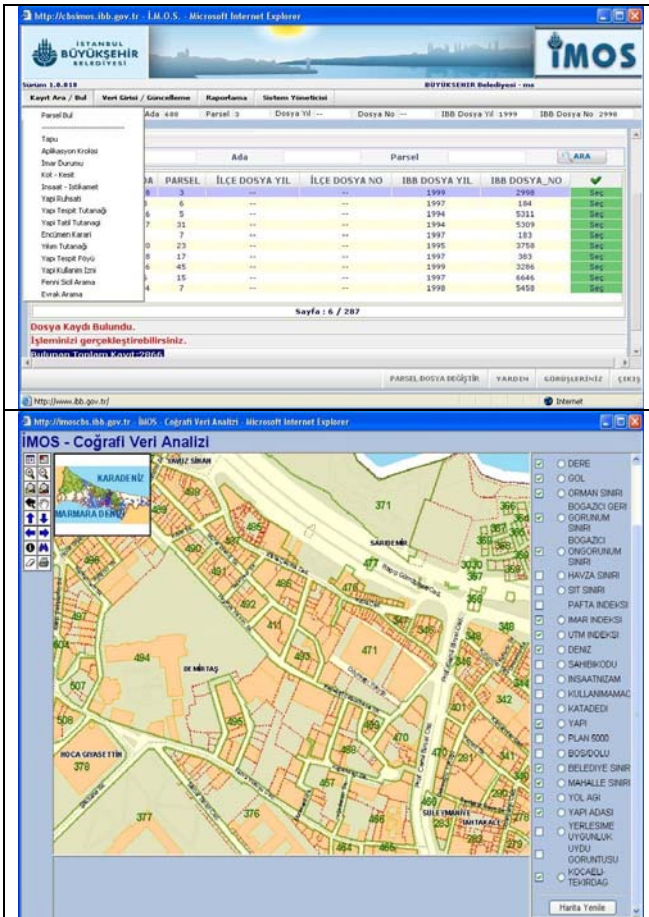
http://cbsimos.ibb.gov.tr - İ.M.O.S. - Microsoft Internet Explorer

İSTANBUL BÜYÜKŞEHİR BELEDİYESİ

İMOS

Sürüm 1.0.818

BÜYÜKŞEHİR Belediyesi - me

Kayıt Ara / Bul | Veri Girisi / Güncelleme | Raporlama | Sistem Yöneticisi

Ada 400 | Parsel 3 | Dosya Yıl -- | Dosya No -- | IBB Dosya Yıl 1999 | IBB Dosya No 2998

Parsel Bul
Tapu
Aplikasyon Krokisi
Imar Durumu
Kot - Kesit
Insaat - Istikamet
Yapi Ruhsati
Yapı Tespit Tutanağı
Yapi Tatil Tutanagi
Encümen Karari
Yıkım Tutanağı
Yapı Tespit Föyü
Yapi Kullanim Izni
Fenni Sicil Arama
Evrak Arama

Ada | Parsel | ARA

| DA | PARSEL | İLÇE DOSYA YIL | İLÇE DOSYA NO | IBB DOSYA YIL | IBB DOSYA_NO | ✔ |
|---|---|---|---|---|---|---|
| 8 | 3 | -- | -- | 1999 | 2998 | Seç |
| 3 | 6 | -- | -- | 1997 | 184 | Seç |
| 6 | 5 | -- | -- | 1994 | 5311 | Seç |
| 7 | 31 | -- | -- | 1994 | 5309 | Seç |
|  | 7 | -- | -- | 1997 | 183 | Seç |
| 0 | 23 | -- | -- | 1995 | 3758 | Seç |
| 8 | 17 | -- | -- | 1997 | 383 | Seç |
| 6 | 45 | -- | -- | 1999 | 3286 | Seç |
|  | 15 | -- | -- | 1997 | 6646 | Seç |
| 4 | 7 | -- | -- | 1998 | 5458 | Seç |

Sayfa : 6 / 287

Dosya Kaydı Bulundu.
İşleminizi gerçekleştirebilirsiniz.
Bulunan Toplam Kayıt:2866

PARSEL DOSYA DEĞİŞTİR | YARDIM | GÖRÜŞLERİNİZ | ÇIKIŞ

http://www.ibb.gov.tr/ | Internet

http://imoscbs.ibb.gov.tr - İMOS - Coğrafi Veri Analizi - Microsoft Internet Explorer

İMOS - Coğrafi Veri Analizi

KARADENİZ
MARMARA DENİZİ

YAVUZ SİNAN
SARIDEMİR
DEMİRTAŞ
HOCA GIYASETTİN
SÜLEYMANİYE
TAHTAKALE

371 496 495 491 492 486 478 477 3030 357 366 494 411 493 471 346 348 507 508 495 496 470 378 457 377 376 464 281 342

DERE
GOL
ORMAN SINIRI
BOGAZICI GERI GORUNUM SINIRI
BOGAZICI ONGORUNUM SINIRI
HAVZA SINIRI
SIT SINIRI
PAFTA INDEKSI
IMAR INDEKSI
UTM INDEKSI
DENIZ
SAHIBKODU
INSAATNIZAM
KULLANIMAMAC
KATADEDI
YAPI
PLAN 5000
BOS/DOLU
BELEDIYE SINIR
MAHALLE SINIRI
YOL AGI
YAPI ADASI
YERLESIME UYGUNLUK
UYDU GORUNTUSU
KOCAELI-TEKIRDAG

Harita Yenile